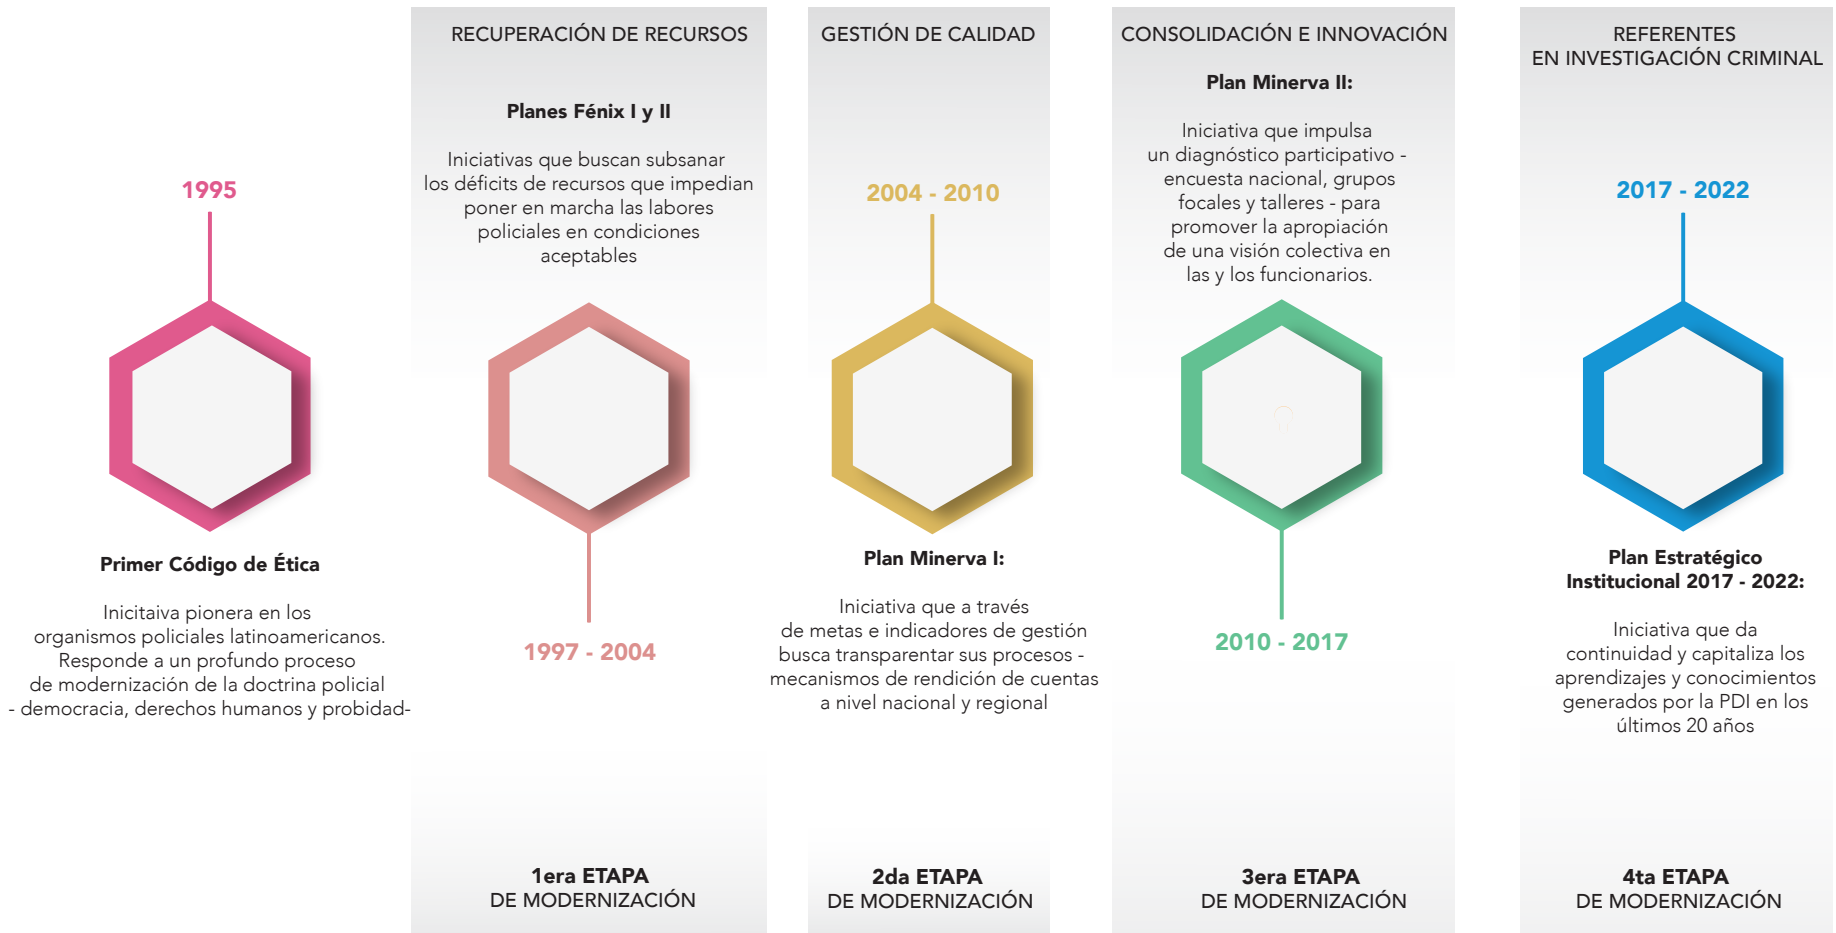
1995

Primer Código de Ética

Inicitaiva pionera en los organismos policiales latinoamericanos. Responde a un profundo proceso de modernización de la doctrina policial - democracia, derechos humanos y probidad-

RECUPERACIÓN DE RECURSOS

Planes Fénix I y II

Iniciativas que buscan subsanar los déficits de recursos que impedian poner en marcha las labores policiales en condiciones aceptables

1997 - 2004

1era ETAPA
DE MODERNIZACIÓN

GESTIÓN DE CALIDAD

2004 - 2010

Plan Minerva I:

Iniciativa que a través de metas e indicadores de gestión busca transparentar sus procesos - mecanismos de rendición de cuentas a nivel nacional y regional

2da ETAPA
DE MODERNIZACIÓN

CONSOLIDACIÓN E INNOVACIÓN

Plan Minerva II:

Iniciativa que impulsa un diagnóstico participativo - encuesta nacional, grupos focales y talleres - para promover la apropiación de una visión colectiva en las y los funcionarios.

2010 - 2017

3era ETAPA
DE MODERNIZACIÓN

REFERENTES
EN INVESTIGACIÓN CRIMINAL

2017 - 2022

Plan Estratégico Institucional 2017 - 2022:

Iniciativa que da continuidad y capitaliza los aprendizajes y conocimientos generados por la PDI en los últimos 20 años

4ta ETAPA
DE MODERNIZACIÓN